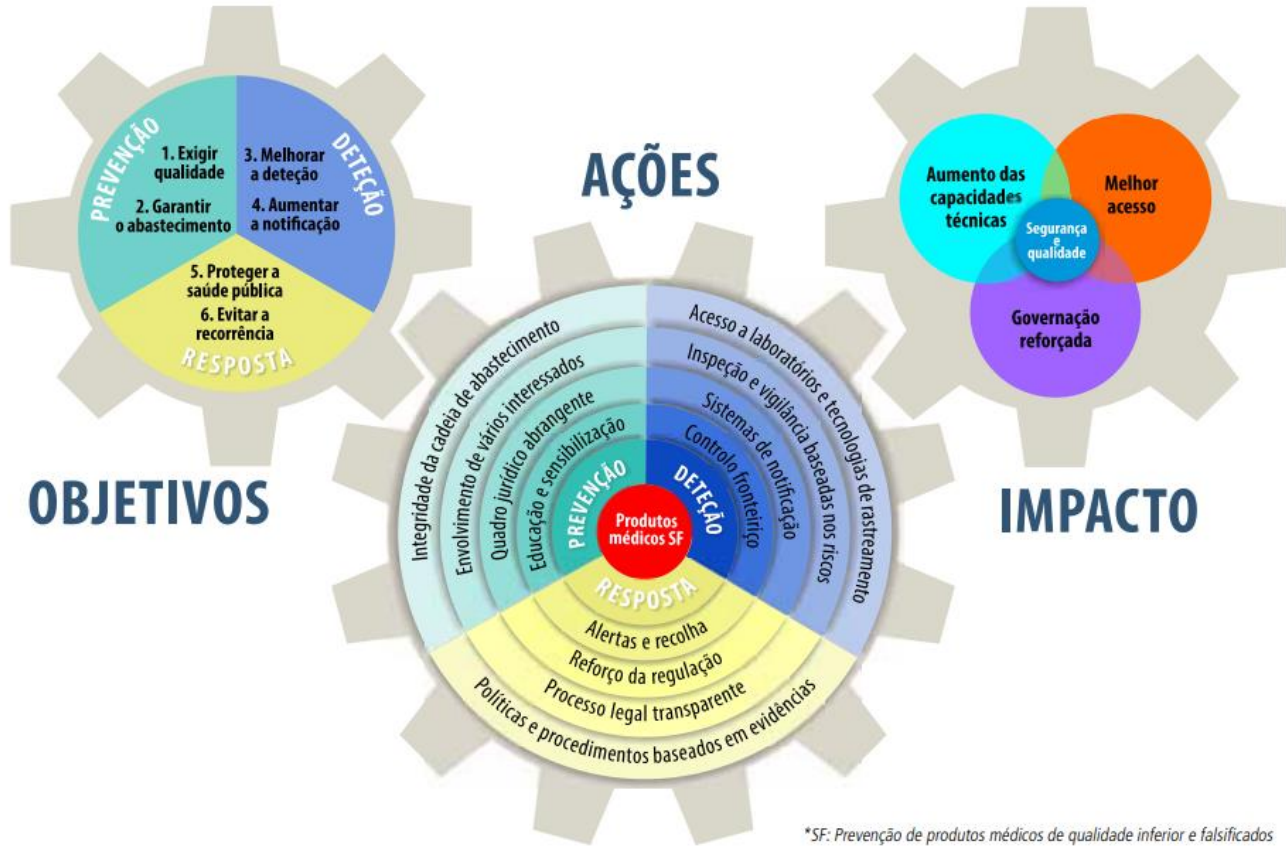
PREVENÇÃO
1. Exigir qualidade
2. Garantir o abastecimento
DETEÇÃO
3. Melhorar a deteção
4. Aumentar a notificação
5. Proteger a saúde pública
6. Evitar a recorrência
RESPOSTA

OBJETIVOS

AÇÕES

Integridade da cadeia de abastecimento
Envolvimento de vários interessados
Quadro jurídico abrangente
Educação e sensibilização
PREVENÇÃO
Acesso a laboratórios e tecnologias de rastreamento
Inspeção e vigilância baseadas nos riscos
Sistemas de notificação
Controlo fronteiriço
DETEÇÃO
Produtos médicos SF
RESPOSTA
Alertas e recolha
Reforço da regulação
Processo legal transparente
Políticas e procedimentos baseados em evidências

Aumento das capacidades técnicas
Melhor acesso
Segurança e qualidade
Governação reforçada

IMPACTO

*SF: Prevenção de produtos médicos de qualidade inferior e falsificados